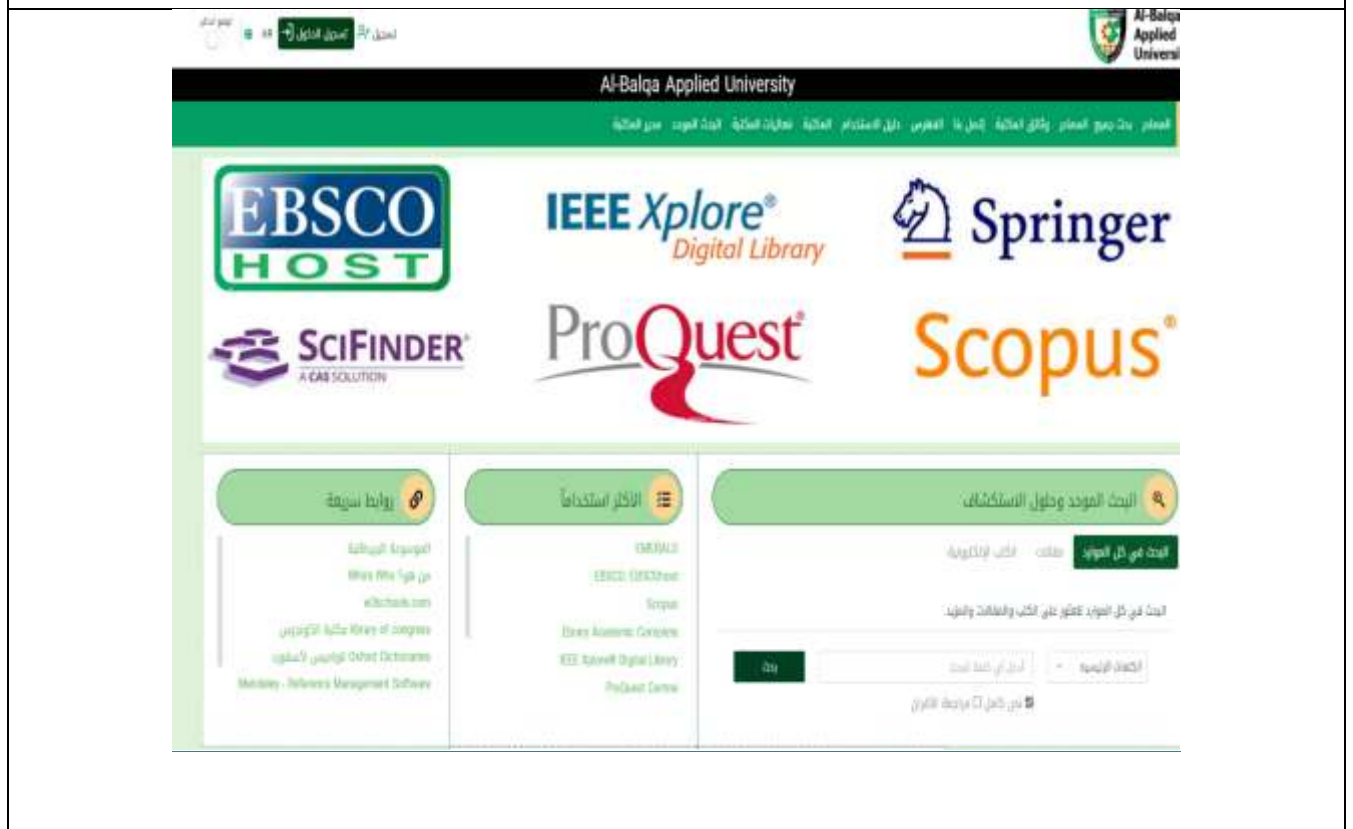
Al-Balqa Applied Universi

تسجيل الدخول تسجيل AR

Al-Balqa Applied University

المصادر بحث جميع المصادر وثائق المكتبة إتصل بنا الفهرس دليل الاستخدام المكتبة فعاليات المكتبة البحث الموحد محرر المكتبة

EBSCO HOST

IEEE Xplore® Digital Library

Springer

SCIFINDER A CAS SOLUTION

ProQuest

Scopus®

روابط سريعة

الموسوعة البريطانية
من هو Whos Who
e3lschools.com
Library of congress مكتبة الكونجرس
قواميس اكسفورد Oxford Dictionaries
Mendeley - Reference Management Software

الاكثر استخداماً

EMERALD
EBSCO EBSChost
Scopus
Ebrary Academic Complete
IEEE Xplore® Digital Library
ProQuest Central

البحث الموحد وحلول الاستكشاف

البحث في كل الموارد مقالات الكتب الإلكترونية

البحث في كل الموارد للعثور على الكتب والمقالات والمزيد

الكلمات الرئيسية أدخل أي كلمة للبحث بحث

نص كامل مراجعة الأقران